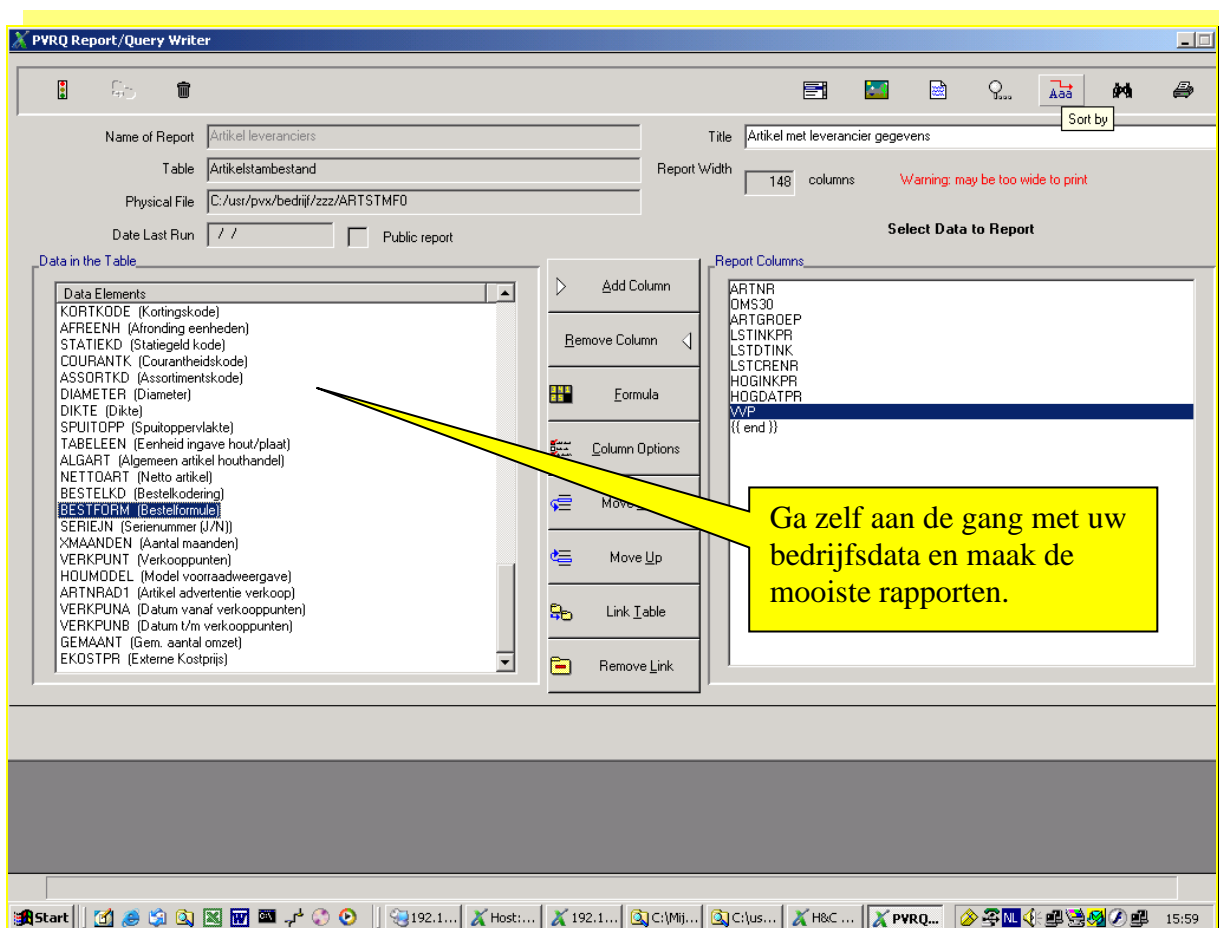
PVRQ Report/Query Writer

Aaa

Sort by

Name of Report Artikel leveranciers

Table Artikelstambestand

Physical File C:/usr/pvx/bedrijf/zzz/ARTSTMF0

Date Last Run / /

Public report

Title Artikel met leverancier gegevens

Report Width 148 columns

Warning: may be too wide to print

Select Data to Report

Data in the Table

| Data Elements |
|---|
| KORTKODE (Kortingskode) |
| AFREENH (Afronding eenheden) |
| STATIEKD (Statiegeld kode) |
| COURANTK (Courantheidskode) |
| ASSORTKD (Assortimentskode) |
| DIAMETER (Diameter) |
| DIKTE (Dikte) |
| SPUITOPP (Spuitoppervlakte) |
| TABELEEN (Eenheid ingave hout/plaat) |
| ALGART (Algemeen artikel houthandel) |
| NETTOART (Netto artikel) |
| BESTELKD (Bestelkodering) |
| BESTFORM (Bestelformule) |
| SERIEJN (Serienummer (J/N)) |
| XMAANDEN (Aantal maanden) |
| VERKPUNT (Verkooppunten) |
| HOUMODEL (Model voorraadweergave) |
| ARTNRAD1 (Artikel advertentie verkoop) |
| VERKPUNA (Datum vanaf verkooppunten) |
| VERKPUNB (Datum t/m verkooppunten) |
| GEMAANT (Gem. aantal omzet) |
| EKOSTPR (Externe Kostprijs) |

Add Column

Remove Column

Formula

Column Options

Move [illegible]

Move Up

Link Table

Remove Link

Report Columns

ARTNR
OMS30
ARTGROEP
LSTINKPR
LSTDTINK
LSTCRENR
HOGINKPR
HOGDATPR
VVP
{{ end }}

Ga zelf aan de gang met uw bedrijfsdata en maak de mooiste rapporten.

Start 192.1... Host:... 192.1... C:\Mij... C:\us... H&C ... PVRQ... NL 15:59